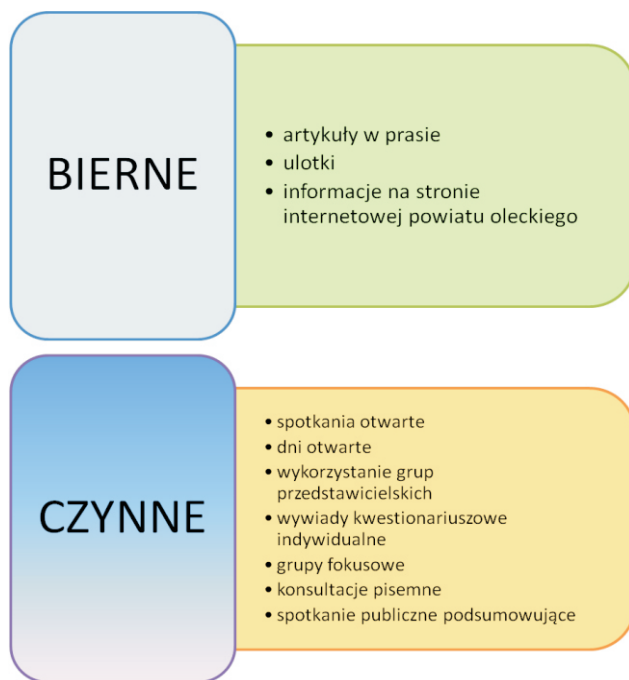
BIERNE

- artykuły w prasie
- ulotki
- informacje na stronie internetowej powiatu oleckiego

CZYNNE

- spotkania otwarte
- dni otwarte
- wykorzystanie grup przedstawicielskich
- wywiady kwestionariuszowe indywidualne
- grupy fokusowe
- konsultacje pisemne
- spotkanie publiczne podsumowujące